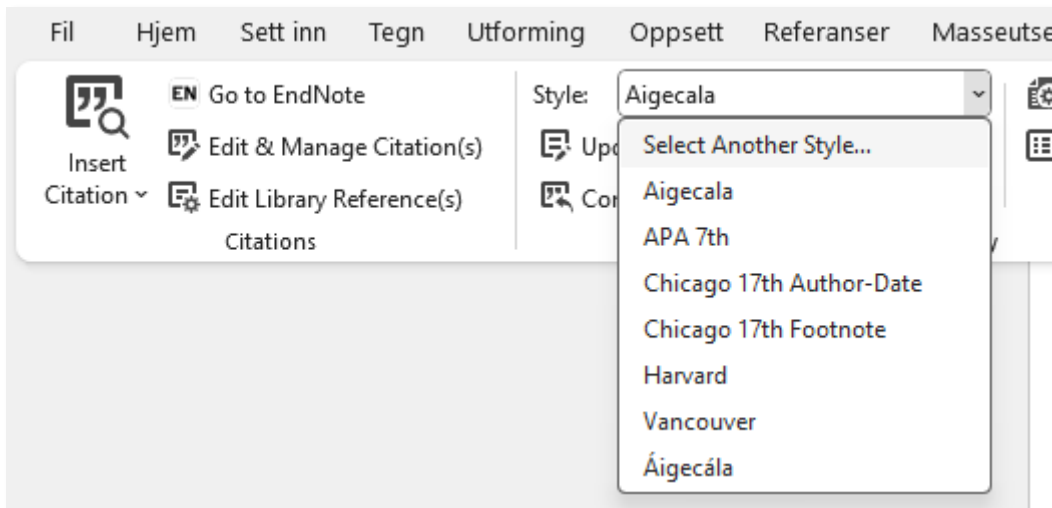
Fil Hjem Sett inn Tegn Utforming Oppsett Referanser Masseutse

Insert Citation

EN Go to EndNote
Edit & Manage Citation(s)
Edit Library Reference(s)
Citations

Style: Aigecala

Upd
Co

Select Another Style...
Aigecala
APA 7th
Chicago 17th Author-Date
Chicago 17th Footnote
Harvard
Vancouver
Áigecála